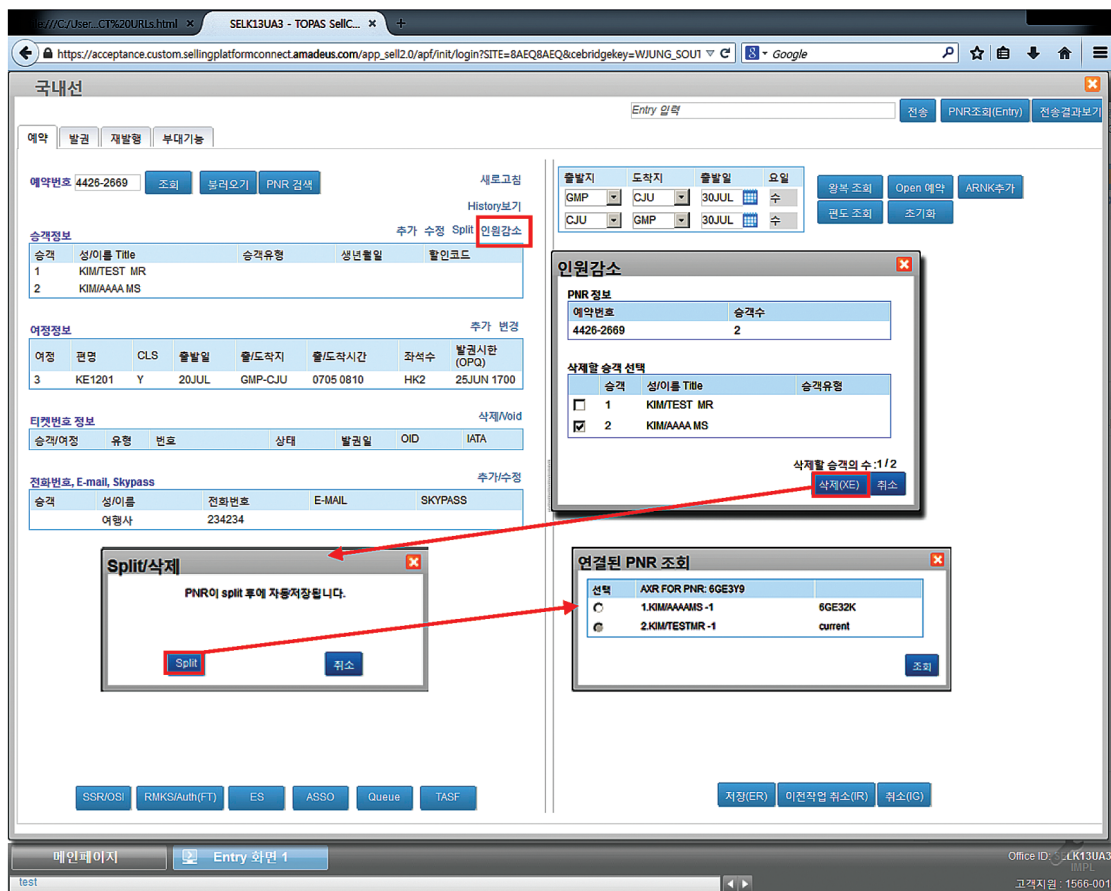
e:///C:/User...CT%20URLs.html ×
SELK13UA3 - TOPAS SellC... ×
+
https://acceptance.custom.sellingplatformconnect.amadeus.com/app_sell2.0/apf/init/login?SITE=8AEQ8AEQ&cebridgekey=WJUNG_SOU1
Google

국내선

Entry 입력
전송
PNR조회(Entry)
전송결과보기

예약
발권
재발행
부대기능

예약번호 4426-2669
조회
불러오기
PNR 검색
새로고침
History보기

승객정보
추가 수정 Split 인원감소

| 승객 | 성/이름 Title | 승객유형 | 생년월일 | 할인코드 |
|---|---|---|---|---|
| 1 | KIM/TEST MR | | | |
| 2 | KIM/AAAA MS | | | |

여정정보
추가 변경

| 여정 | 편명 | CLS | 출발일 | 출/도착지 | 출/도착시간 | 좌석수 | 발권시한 (OPQ) |
|---|---|---|---|---|---|---|---|
| 3 | KE1201 | Y | 20JUL | GMP-CJU | 0705 0810 | HK2 | 25JUN 1700 |

티켓번호 정보
삭제/Void

| 승객/여정 | 유형 | 번호 | 상태 | 발권일 | OID | IATA |
|---|---|---|---|---|---|---|

전화번호, E-mail, Skypass
추가/수정

| 승객 | 성/이름 | 전화번호 | E-MAIL | SKYPASS |
|---|---|---|---|---|
| | 여행사 | 234234 | | |

| 출발지 | 도착지 | 출발일 | 요일 |
|---|---|---|---|
| GMP | CJU | 30JUL | 수 |
| CJU | GMP | 30JUL | 수 |

왕복 조회
Open 예약
ARNK추가
편도 조회
초기화

인원감소
PNR 정보

| 예약번호 | 승객수 |
|---|---|
| 4426-2669 | 2 |

삭제할 승객 선택

| | 승객 | 성/이름 Title | 승객유형 |
|---|---|---|---|
| ☐ | 1 | KIM/TEST MR | |
| ☑ | 2 | KIM/AAAA MS | |

삭제할 승객의 수 :1 / 2
삭제(XE)
취소

Split/삭제
PNR이 split 후에 자동저장됩니다.
Split
취소

연결된 PNR 조회

| 선택 | AXR FOR PNR: 6GE3Y9 | |
|---|---|---|
| ○ | 1.KIM/AAAAMS -1 | 6GE32K |
| ● | 2.KIM/TESTMR -1 | current |

조회

SSR/OSI
RMKS/Auth(FT)
ES
ASSO
Queue
TASF
저장(ER)
이전작업 취소(IR)
취소(IG)

메인페이지
Entry 화면 1
Office ID: SELK13UA3
IMPL
test
고객지원 : 1566-001